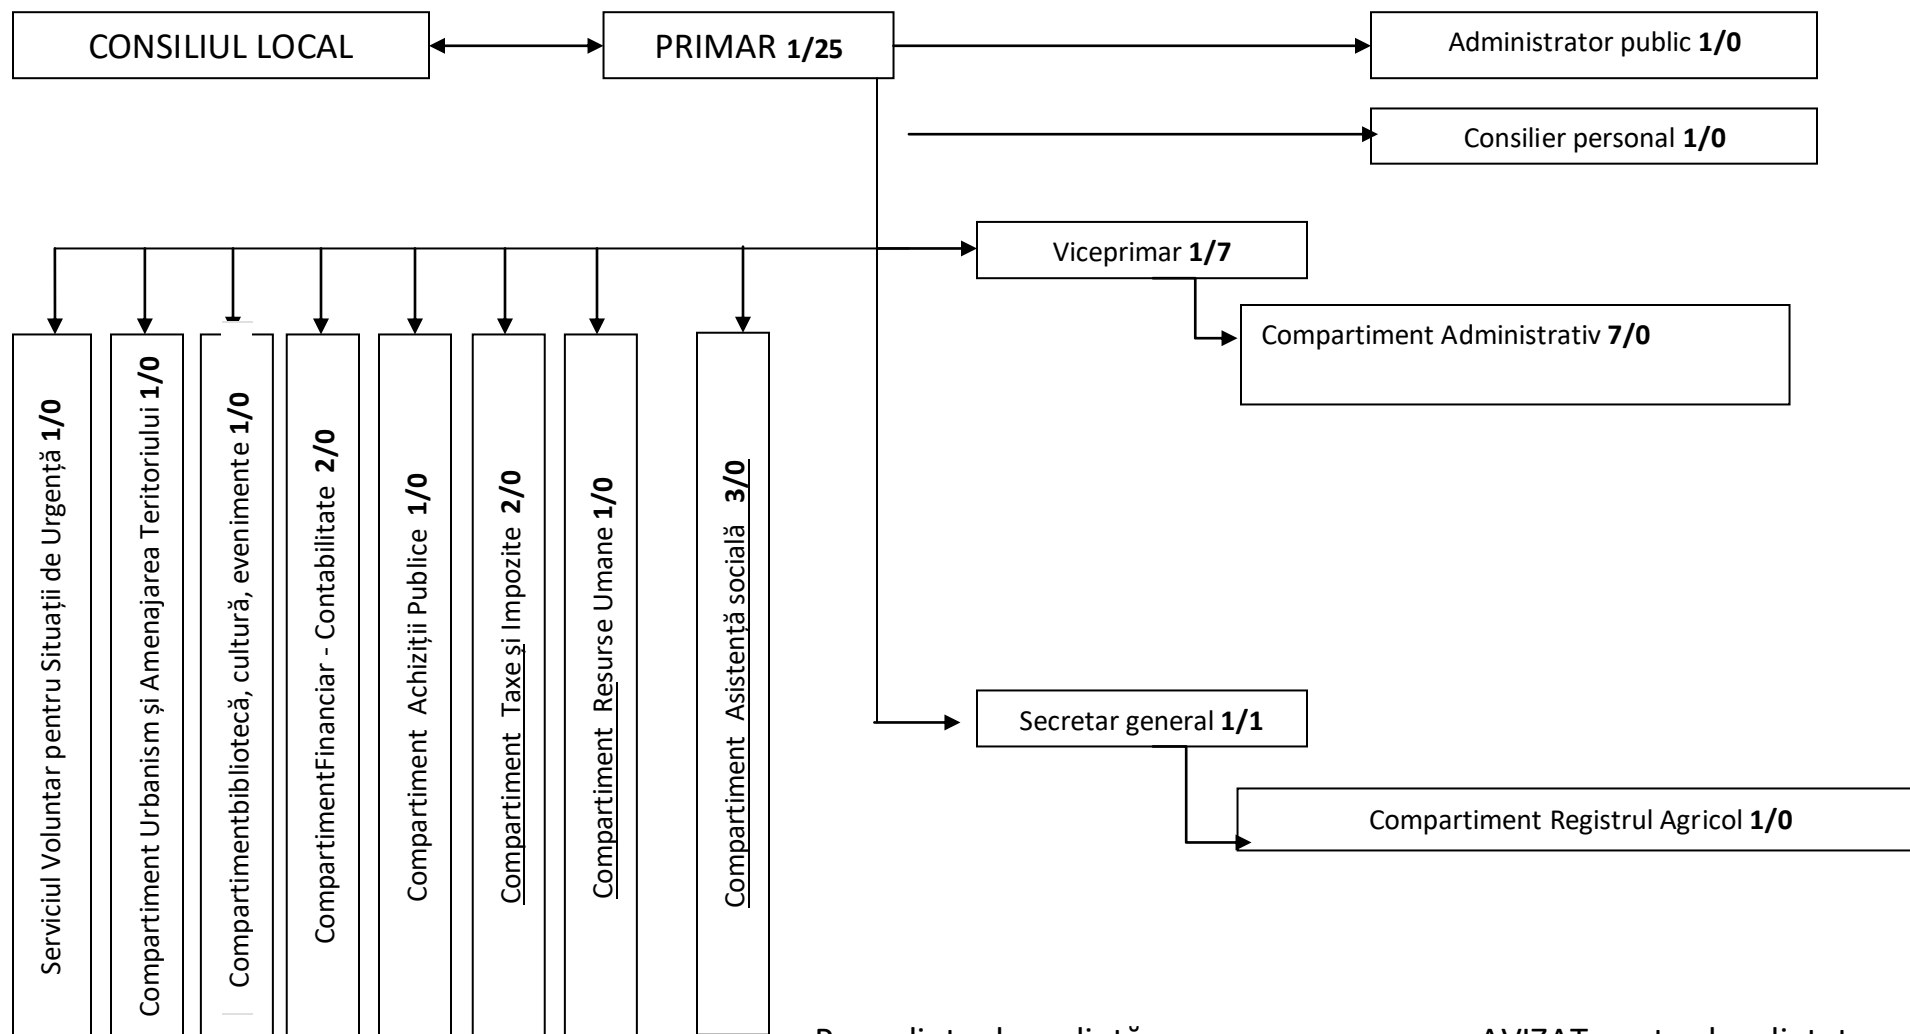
CONSILIUL LOCAL

PRIMAR **1/25**

Administrator public **1/0**

Consilier personal **1/0**

Viceprimar **1/7**

Compartiment Administrativ **7/0**

Secretar general **1/1**

Compartiment Registrul Agricol **1/0**

Serviciul Voluntar pentru Situații de Urgență **1/0**

Compartiment Urbanism și Amenajarea Teritoriului **1/0**

Compartimentbibliotecă, cultură, evenimente **1/0**

CompartimentFinanciar - Contabilitate **2/0**

Compartiment Achiziții Publice **1/0**

Compartiment Taxe și Impozite **2/0**

Compartiment Resurse Umane **1/0**

Compartiment Asistență socială **3/0**

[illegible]

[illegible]